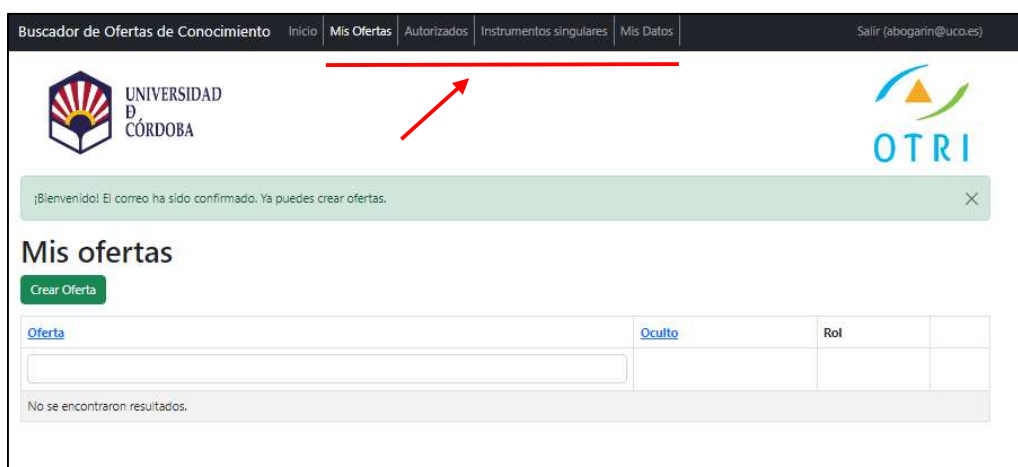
Buscador de Ofertas de Conocimiento Inicio Mis Ofertas Autorizados Instrumentos singulares Mis Datos Salir (abogarin@uco.es)

UNIVERSIDAD
D
CÓRDOBA

OTRI

¡Bienvenido! El correo ha sido confirmado. Ya puedes crear ofertas.

×

Mis ofertas

Crear Oferta

| Oferta | Oculto | Rol | |
|---|---|---|---|
| | | | |
| No se encontraron resultados. | | | |